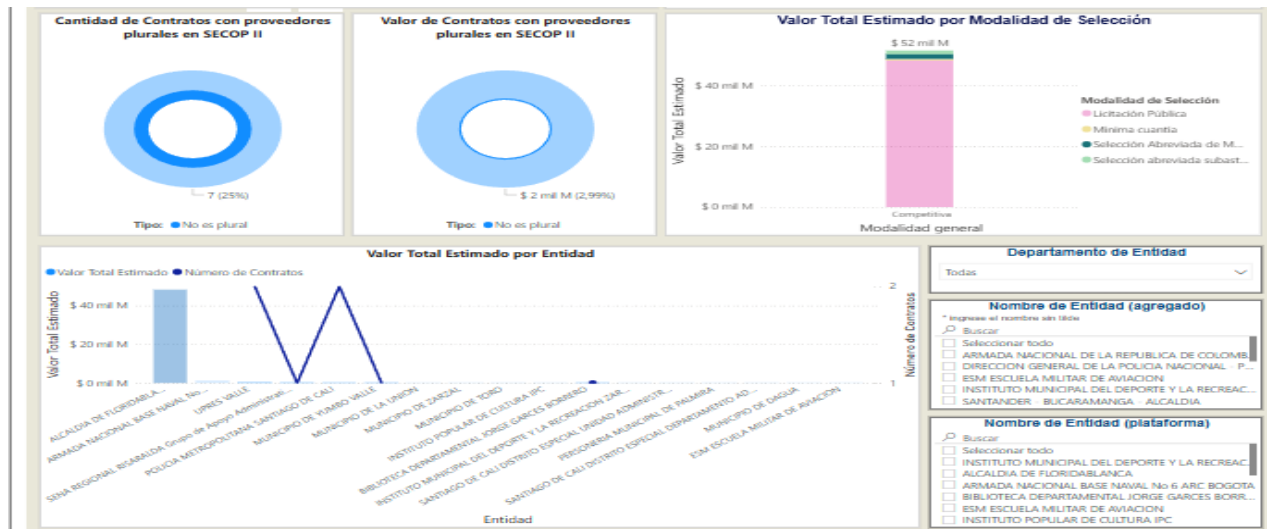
Cantidad de Contratos con proveedores plurales en SECOP II

7 (25%)

Tipo: No es plural

Valor de Contratos con proveedores plurales en SECOP II

$ 2 mil M (2,99%)

Tipo: No es plural

Valor Total Estimado por Modalidad de Selección

$ 52 mil M

$ 40 mil M

$ 20 mil M

$ 0 mil M

Valor Total Estimado

Competitiva

Modalidad general

Modalidad de Selección
Licitación Pública
Mínima cuantía
Selección Abreviada de M...
Selección abreviada subast...

Valor Total Estimado por Entidad

Valor Total Estimado Número de Contratos

$ 40 mil M
$ 20 mil M
$ 0 mil M

Valor Total Estimado

2
1

Número de Contratos

ALCALDIA DE FLORIDABLA...
ARMADA NACIONAL BASE NAVAL No...
UPRES VALLE
SENA REGIONAL RISARALDA Grupo de Apoyo Administrati...
POLICIA METROPOLITANA SANTIAGO DE CALI
MUNICIPIO DE YUMBO VALLE
MUNICIPIO DE LA UNION
MUNICIPIO DE ZARZAL
MUNICIPIO DE TORO
INSTITUTO POPULAR DE CULTURA IPC
BIBLIOTECA DEPARTAMENTAL JORGE GARCES BORRERO
INSTITUTO MUNICIPAL DEL DEPORTE Y LA RECREACION ZAR...
SANTIAGO DE CALI DISTRITO ESPECIAL UNIDAD ADMINISTR...
PERSONERIA MUNICIPAL DE PALMIRA
SANTIAGO DE CALI DISTRITO ESPECIAL DEPARTAMENTO AD...
MUNICIPIO DE DAGUA
ESM ESCUELA MILITAR DE AVIACION

Entidad

Departamento de Entidad

Todas

Nombre de Entidad (agregado)

* Ingrese el nombre sin tilde

Buscar
Seleccionar todo
ARMADA NACIONAL DE LA REPUBLICA DE COLOMB
DIRECCION GENERAL DE LA POLICIA NACIONAL - P...
ESM ESCUELA MILITAR DE AVIACION
INSTITUTO MUNICIPAL DEL DEPORTE Y LA RECREAC
SANTANDER - BUCARAMANGA - ALCALDIA

Nombre de Entidad (plataforma)

Buscar
Seleccionar todo
INSTITUTO MUNICIPAL DEL DEPORTE Y LA RECREAC
ALCALDIA DE FLORIDABLANCA
ARMADA NACIONAL BASE NAVAL No 6 ARC BOGOTA
BIBLIOTECA DEPARTAMENTAL JORGE GARCES BORR...
ESM ESCUELA MILITAR DE AVIACION
INSTITUTO POPULAR DE CULTURA IPC